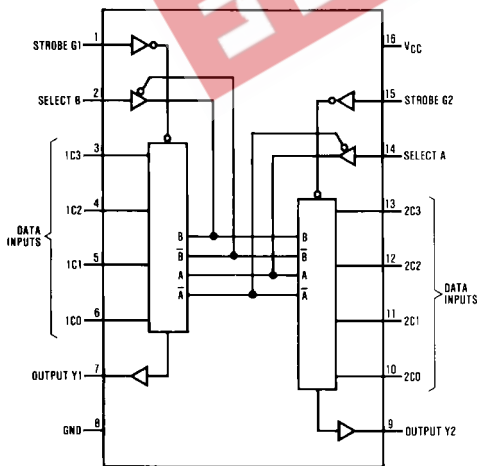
STROBE G1 1
SELECT B 2
1C3 3
DATA INPUTS
1C2 4
1C1 5
1C0 6
OUTPUT Y1 7
GND 8
16 $V_{CC}$
15 STROBE G2
14 SELECT A
13 2C3
12 2C2
11 2C1
10 2C0
DATA INPUTS
9 OUTPUT Y2
B
$\overline{B}$
A
$\overline{A}$
B
$\overline{B}$
A
$\overline{A}$